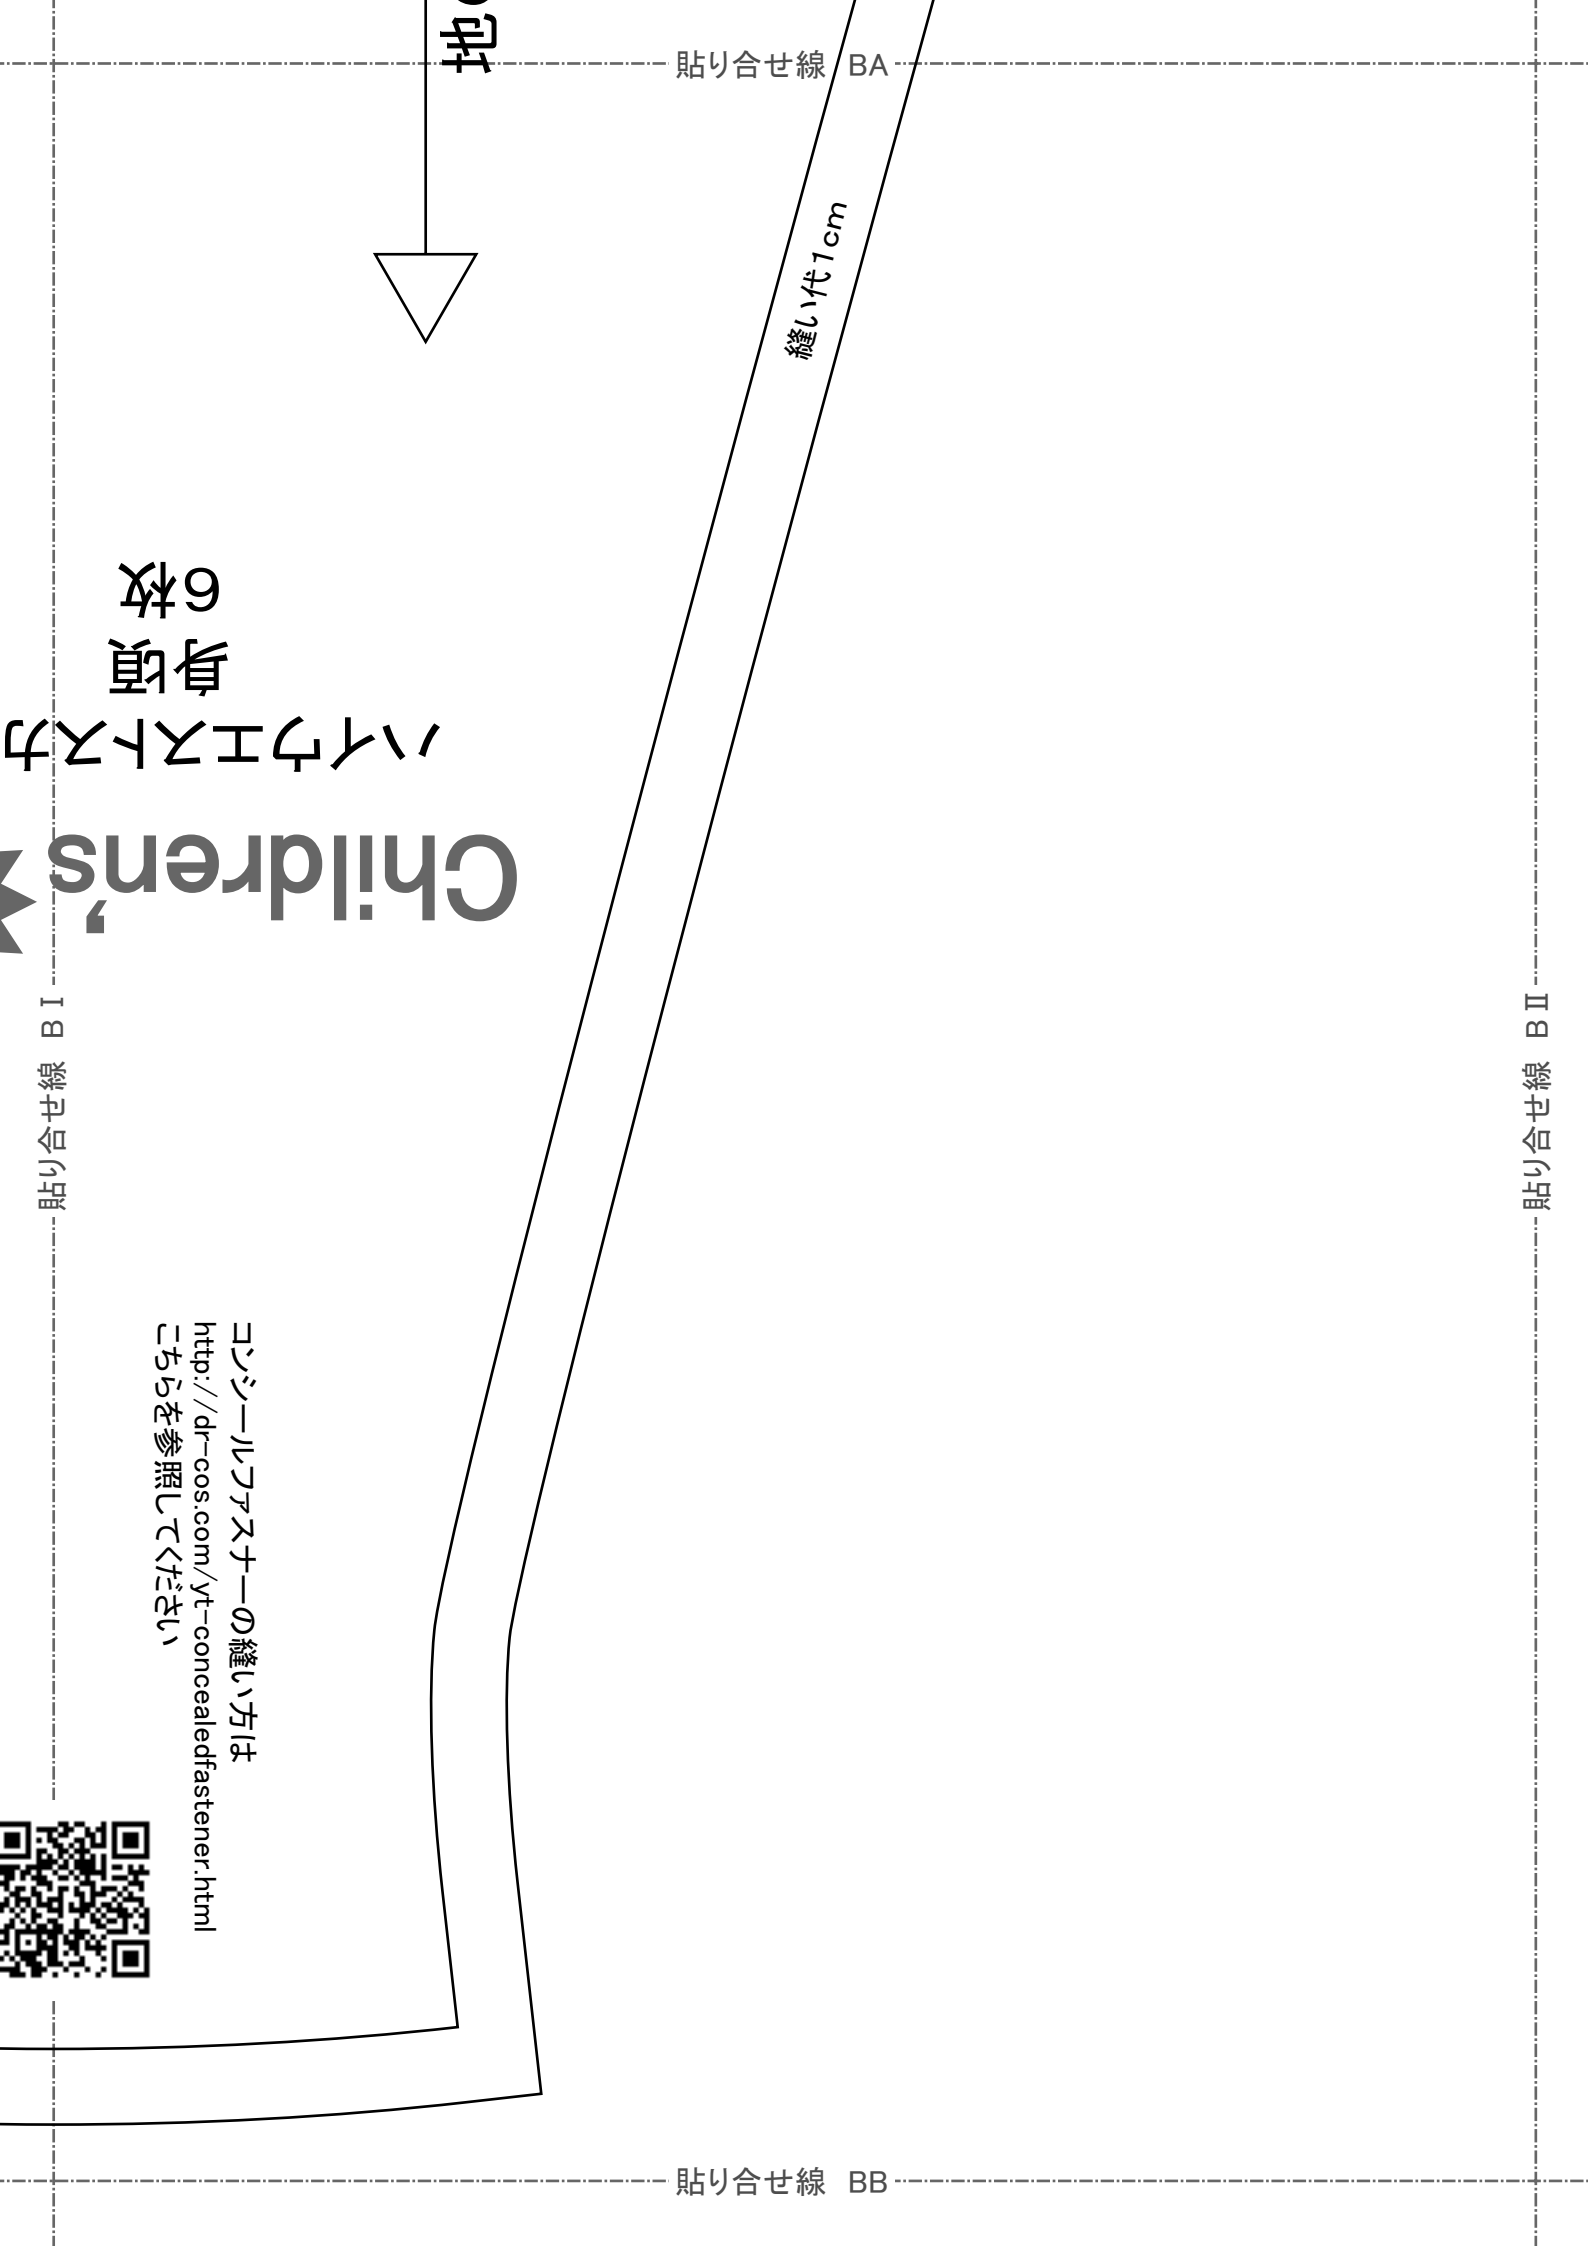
貼り合せ線 BA

縫い代1cm

ハイウエストカ
身頃
6枚

Children's

貼り合せ線 B I

貼り合せ線 B II

コンシールファスナーの縫い方は
http://dr-cos.com/yt-concealedfastener.html
こちらを参照してください

貼り合せ線 BB